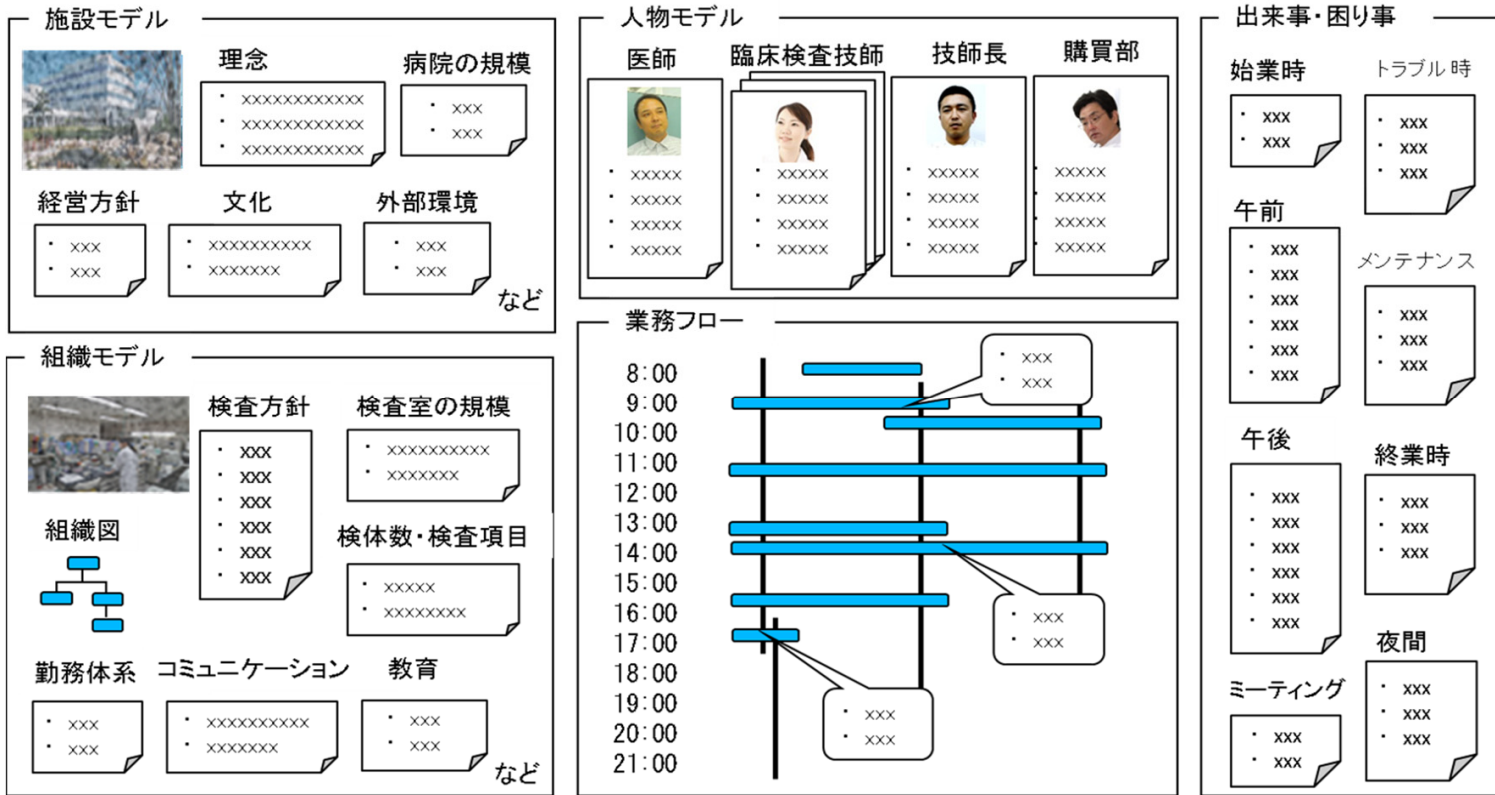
施設モデル

理念
・ xxxxxxxxxxxx
・ xxxxxxxxxxxx
・ xxxxxxxxxxxx

病院の規模
・ xxx
・ xxx

経営方針
・ xxx
・ xxx

文化
・ xxxxxxxxxx
・ xxxxxxx

外部環境
・ xxx
・ xxx

など

組織モデル

検査方針
・ xxx
・ xxx
・ xxx
・ xxx
・ xxx
・ xxx

検査室の規模
・ xxxxxxxxxx
・ xxxxxxx

組織図

検体数・検査項目
・ xxxxx
・ xxxxxxxx

勤務体系
・ xxx
・ xxx

コミュニケーション
・ xxxxxxxxxx
・ xxxxxxx

教育
・ xxx
・ xxx

など

人物モデル

医師
・ xxxxx
・ xxxxx
・ xxxxx
・ xxxxx

臨床検査技師
・ xxxxx
・ xxxxx
・ xxxxx
・ xxxxx

技師長
・ xxxxx
・ xxxxx
・ xxxxx
・ xxxxx

購買部
・ xxxxx
・ xxxxx
・ xxxxx
・ xxxxx

業務フロー

8:00
9:00
10:00
11:00
12:00
13:00
14:00
15:00
16:00
17:00
18:00
19:00
20:00
21:00

・ xxx
・ xxx

・ xxx
・ xxx

・ xxx
・ xxx

出来事・困り事

始業時
・ xxx
・ xxx

トラブル 時
・ xxx
・ xxx
・ xxx

午前
・ xxx
・ xxx
・ xxx
・ xxx
・ xxx
・ xxx

メンテナンス
・ xxx
・ xxx
・ xxx

午後
・ xxx
・ xxx
・ xxx
・ xxx
・ xxx
・ xxx

終業時
・ xxx
・ xxx
・ xxx

夜間
・ xxx
・ xxx
・ xxx

ミーティング
・ xxx
・ xxx